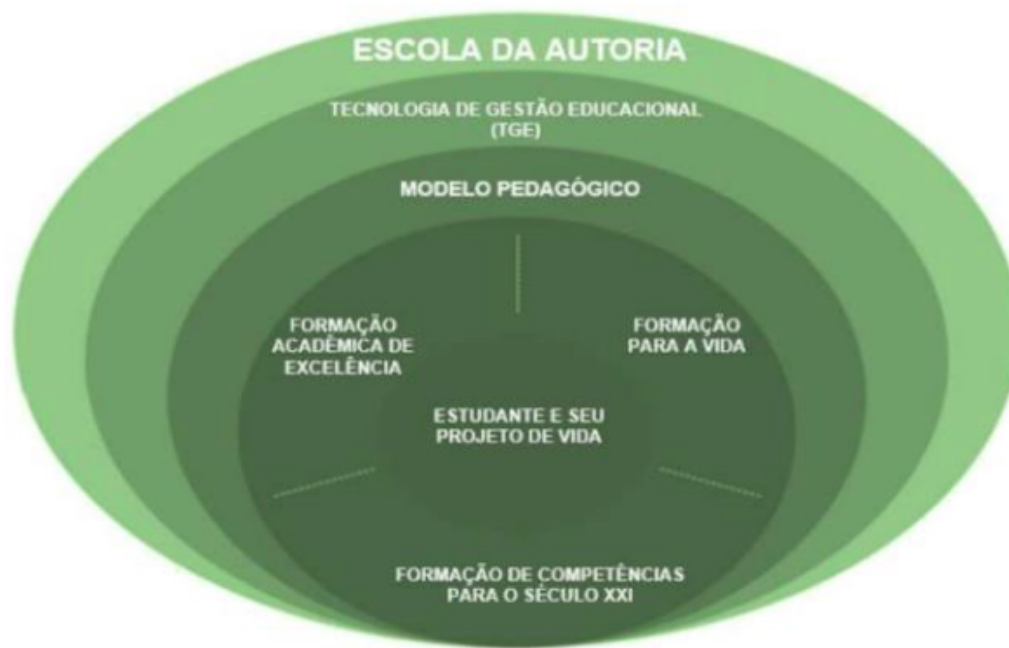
ESCOLA DA AUTORIA

TECNOLOGIA DE GESTÃO EDUCACIONAL (TGE)

MODELO PEDAGÓGICO

FORMAÇÃO ACADÊMICA DE EXCELÊNCIA

FORMAÇÃO PARA A VIDA

ESTUDANTE E SEU PROJETO DE VIDA

FORMAÇÃO DE COMPETÊNCIAS PARA O SÉCULO XXI